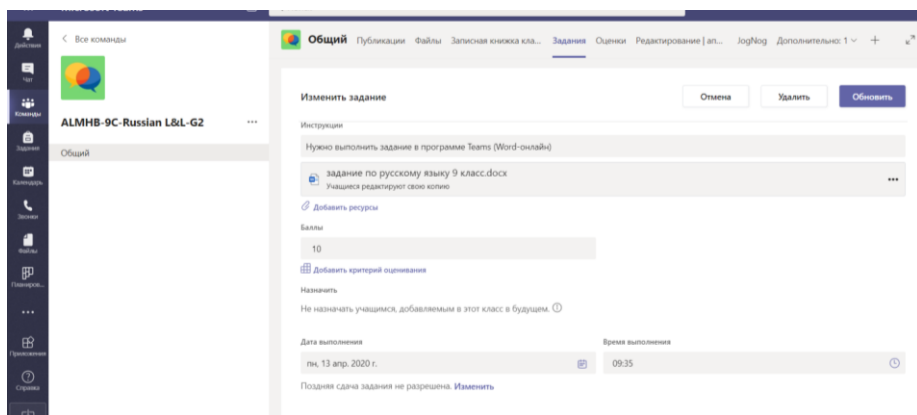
Действия
Чат
Команды
Задания
Календарь
Звонки
Файлы
Планиров...
...
Приложения
Справка

< Все команды

ALMHB-9C-Russian L&L-G2 ...

Общий

Общий Публикации Файлы Записная книжка кла... Задания Оценки Редактирование | ап... JogNog Дополнительно: 1 +

Изменить задание

Отмена Удалить Обновить

Инструкции

Нужно выполнить задание в программе Teams (Word-онлайн)

задание по русскому языку 9 класс.docx
Учащиеся редактируют свою копию ...

Добавить ресурсы

Баллы

10

Добавить критерий оценивания

Назначить

Не назначать учащимся, добавляемым в этот класс в будущем.

Дата выполнения

пн, 13 апр. 2020 г.

Время выполнения

09:35

Поздняя сдача задания не разрешена. Изменить